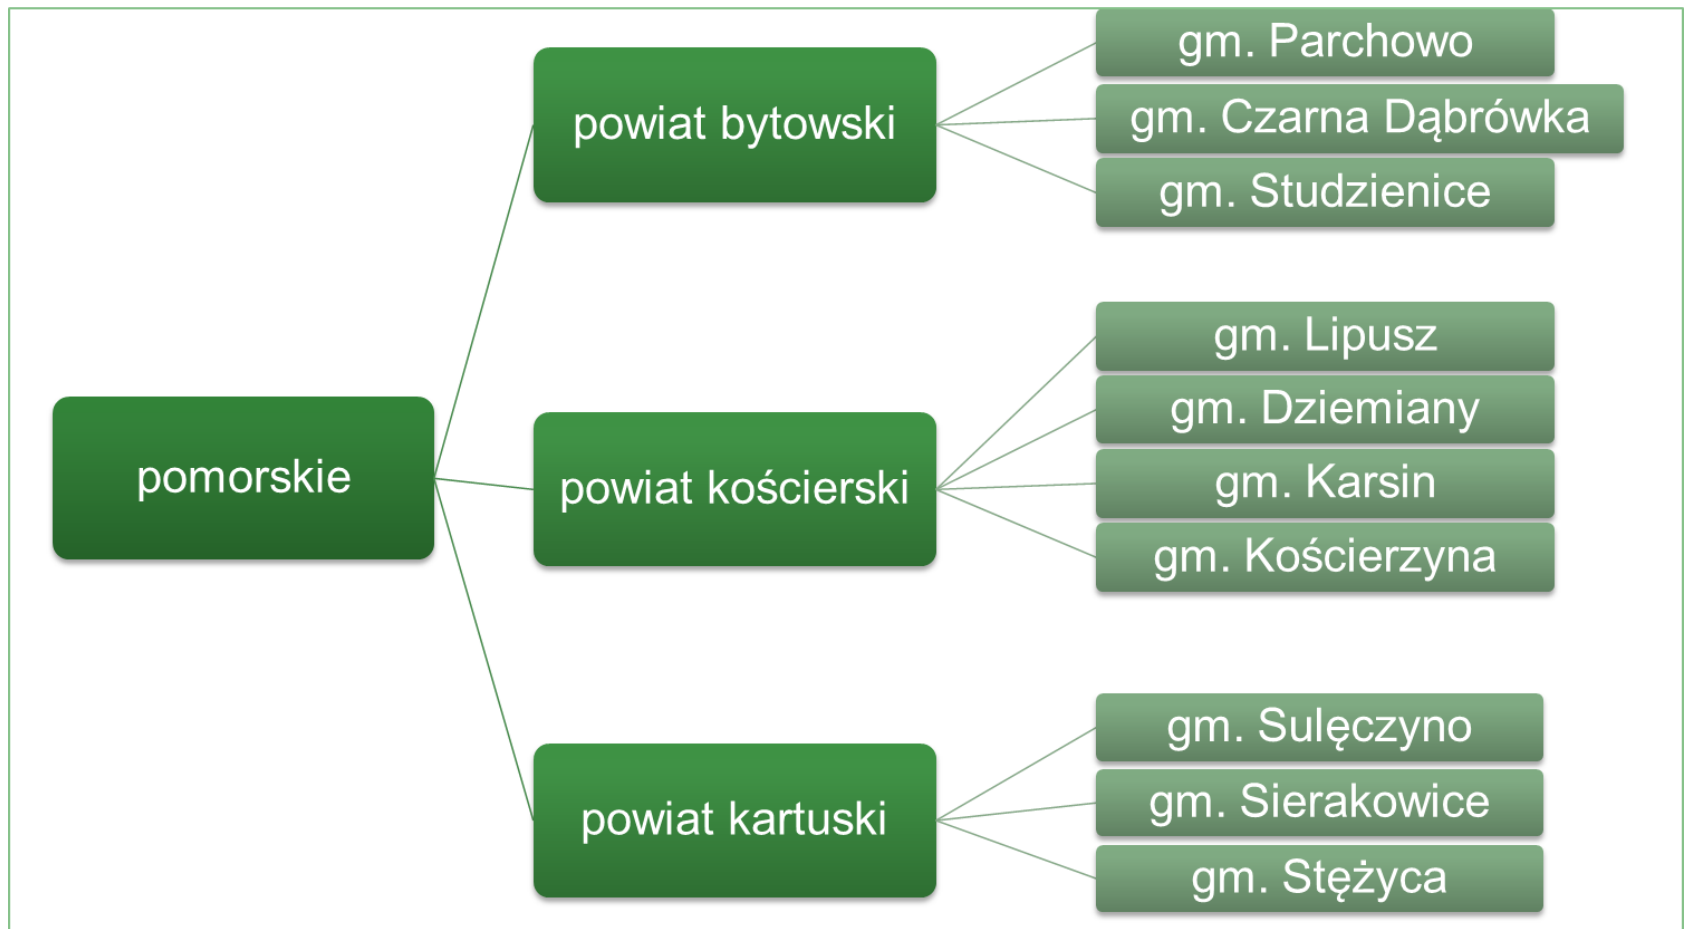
pomorskie

powiat bytowski

gm. Parchowo

gm. Czarna Dąbrówka

gm. Studzienice

powiat kościerski

gm. Lipusz

gm. Dziemiany

gm. Karsin

gm. Kościerzyna

powiat kartuski

gm. Sulęczyno

gm. Sierakowice

gm. Stężyca